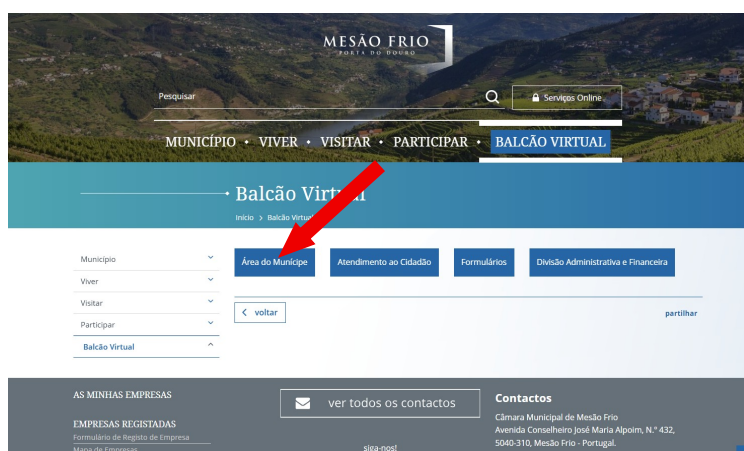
MESÃO FRIO
PORTA DO DOURO

Pesquisar

Serviços Online

MUNICÍPIO • VIVER • VISITAR • PARTICIPAR • BALCÃO VIRTUAL

Balcão Virtual

Início > Balcão Virtual

Município
Viver
Visitar
Participar
Balcão Virtual

Área do Munícipe
Atendimento ao Cidadão
Formulários
Divisão Administrativa e Financeira

voltar

partilhar

AS MINHAS EMPRESAS

EMPRESAS REGISTADAS
Formulário de Registo de Empresa
Mapa de Empresas

ver todos os contactos

siga-nos!

Contactos
Câmara Municipal de Mesão Frio
Avenida Conselheiro José Maria Alpoim, N.º 432,
5040-310, Mesão Frio - Portugal.